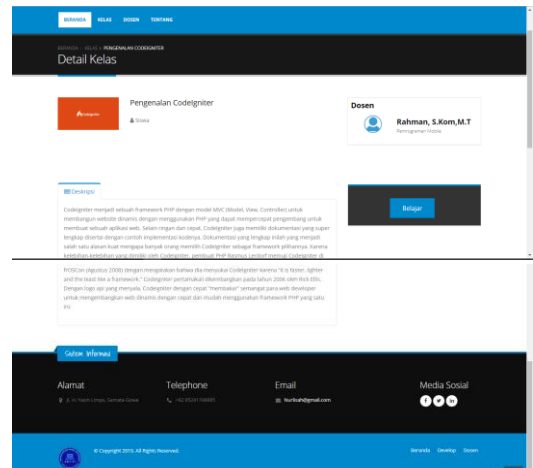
BERANDA KELAS DOSEN TENTANG

BERANDA / KELAS / PENGENALAN CODEIGNITER

Detail Kelas

codeigniter

Pengenalan CodeIgniter

Siswa

Dosen

Rahman, S.Kom,M.T

Pemrograman Mobile

Deskripsi

Codeigniter menjadi sebuah framework PHP dengan model MVC (Model, View, Controller) untuk membangun website dinamis dengan menggunakan PHP yang dapat mempercepat pengembang untuk membuat sebuah aplikasi web. Selain ringan dan cepat, Codeigniter juga memiliki dokumentasi yang super lengkap disertai dengan contoh implementasi kodenya. Dokumentasi yang lengkap inilah yang menjadi salah satu alasan kuat mengapa banyak orang memilih CodeIgniter sebagai framework pilihannya. Karena kelebihan-kelebihan yang dimiliki oleh Codeigniter, pembuat PHP Rasmus Lerdorf memuji Codeigniter di

Belajar

FrOSCon (Agustus 2008) dengan mengatakan bahwa dia menyukai Codeigniter karena "it is faster, lighter and the least like a framework." Codeigniter pertama kali dikembangkan pada tahun 2006 oleh Rick Ellis. Dengan logo api yang menyala, Codeigniter dengan cepat "membakar" semangat para web developer untuk mengembangkan web dinamis dengan cepat dan mudah menggunakan framework PHP yang satu ini.

Sistem Informasi

Alamat

Jl. H. Yasin Limpo, Samata Gowa

Telephone

+62 85241748885

Email

Nurilsah@gmail.com

Media Sosial

© Copyright 2015. All Rights Reserved.

Beranda Develop Dosen